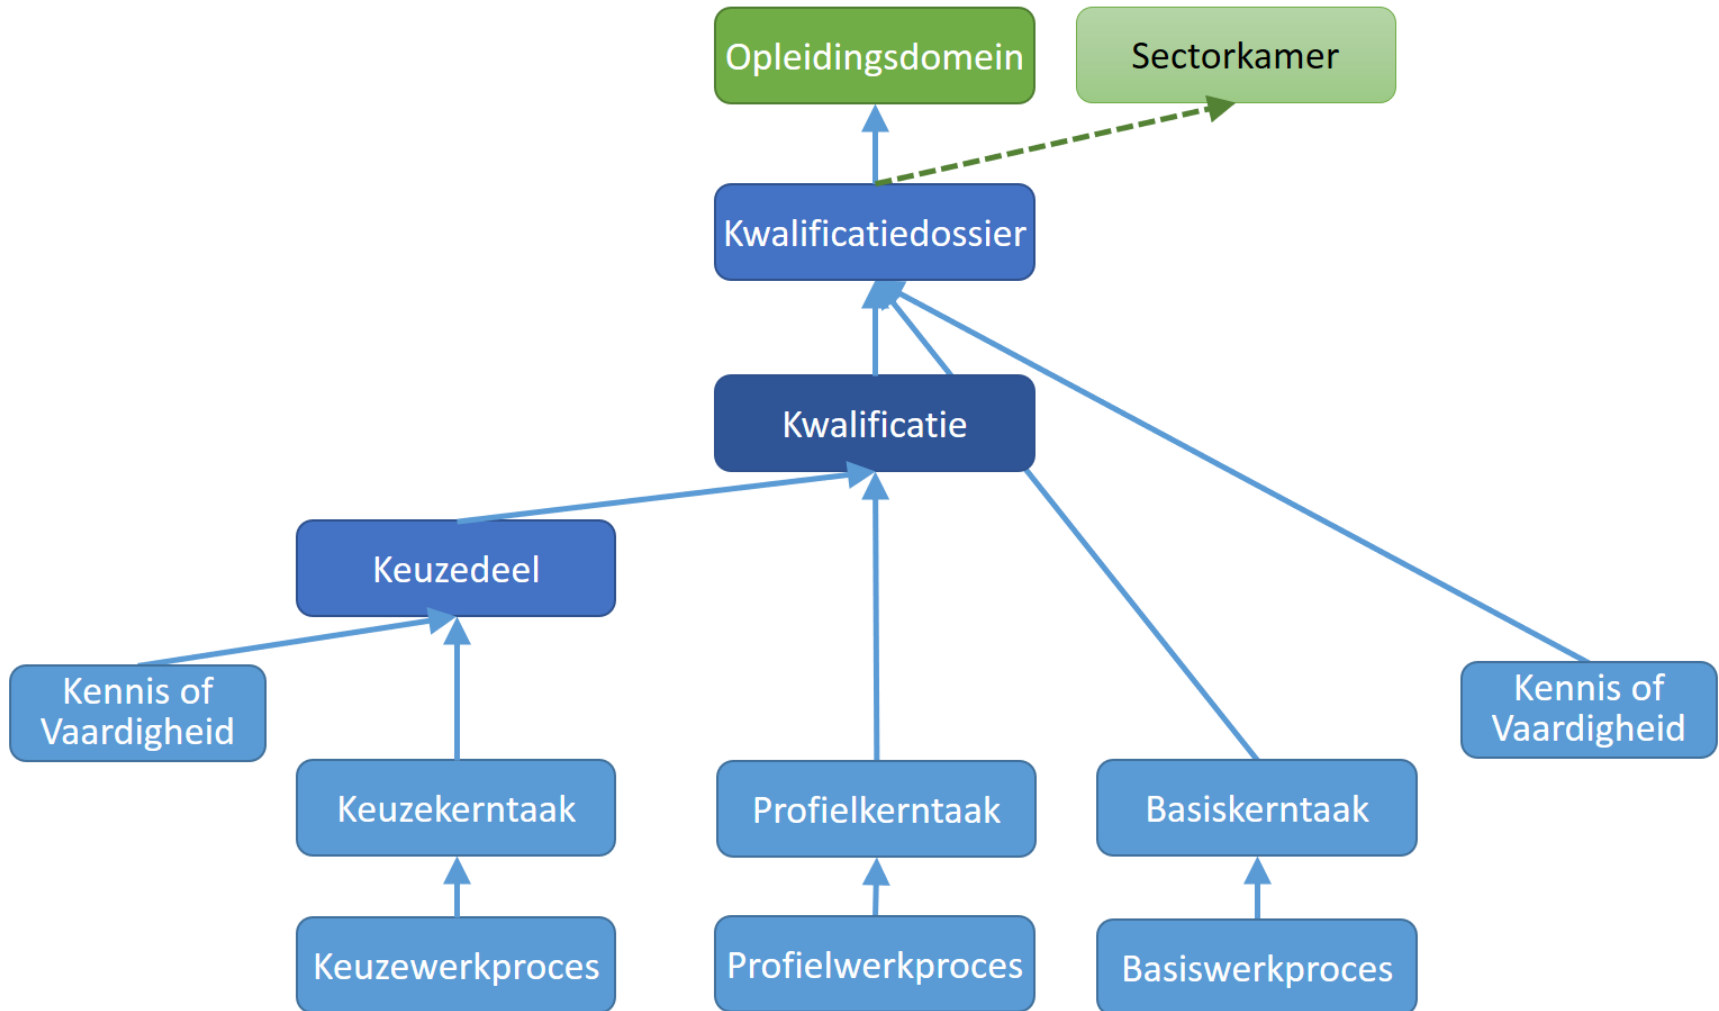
Opleidingsdomein

Sectorkamer

Kwalificatiedossier

Kwalificatie

Keuzedeel

Kennis of Vaardigheid

Kennis of Vaardigheid

Keuzekerntaak

Profielkerntaak

Basiskerntaak

Keuzewerkproces

Profielwerkproces

Basiswerkproces